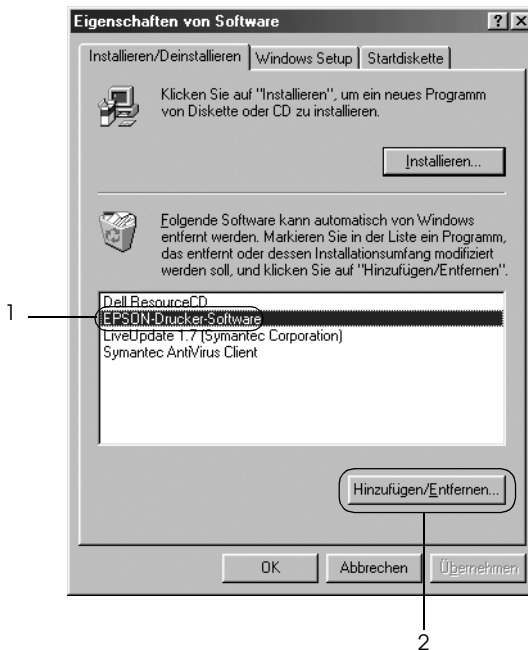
Eigenschaften von Software

?

X

Installieren/Deinstallieren

Windows Setup

Startdiskette

Klicken Sie auf "Installieren", um ein neues Programm von Diskette oder CD zu installieren.

Installieren...

Folgende Software kann automatisch von Windows entfernt werden. Markieren Sie in der Liste ein Programm, das entfernt oder dessen Installationsumfang modifiziert werden soll, und klicken Sie auf "Hinzufügen/Entfernen".

Dell ResourceCD
EPSON-Drucker-Software
LiveUpdate 1.7 (Symantec Corporation)
Symantec AntiVirus Client

1

Hinzufügen/Entfernen...

OK

Abbrechen

Übernehmen

2